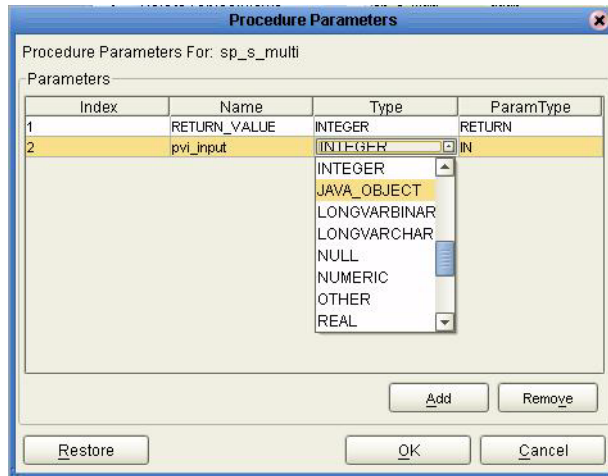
Procedure Parameters

Procedure Parameters For: sp_s_multi

Parameters

| Index | Name | Type | ParamType |
|---|---|---|---|
| 1 | RETURN_VALUE | INTEGER | RETURN |
| 2 | pvi_input | INTEGER | IN |

INTEGER
JAVA_OBJECT
LONGVARBINAR
LONGVARCHAR
NULL
NUMERIC
OTHER
REAL

Add
Remove

Restore
OK
Cancel